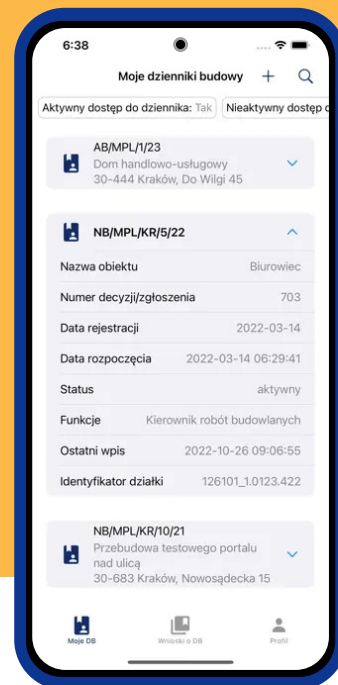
6:38

Moje dzienniki budowy

Aktywny dostęp do dziennika: Tak

Nieaktywny dostęp d

AB/MPL/1/23
Dom handlowo-usługowy
30-444 Kraków, Do Wilgi 45

NB/MPL/KR/5/22

| | |
|---|---|
| Nazwa obiektu | Biurowiec |
| Numer decyzji/zgłoszenia | 703 |
| Data rejestracji | 2022-03-14 |
| Data rozpoczęcia | 2022-03-14 06:29:41 |
| Status | aktywny |
| Funkcje | Kierownik robót budowlanych |
| Ostatni wpis | 2022-10-26 09:06:55 |
| Identyfikator działki | 126101_1.0123.422 |

NB/MPL/KR/10/21
Przebudowa testowego portalu nad ulicą
30-683 Kraków, Nowosądecka 15

Moje DB

Wnioski o DB

Profil